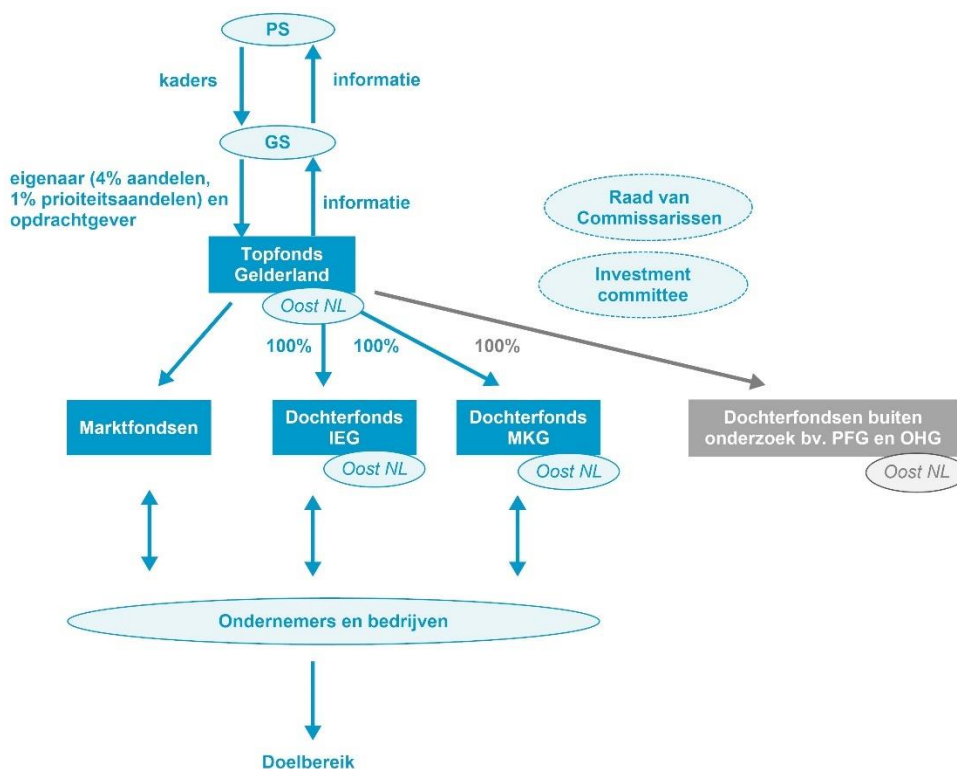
PS

kaders

informatie

GS

eigenaar (4% aandelen, 1% prioiteitsaandelen) en opdrachtgever

informatie

Raad van Commissarissen

Investment committee

Topfonds Gelderland

Oost NL

100%

100%

100%

Marktfondsen

Dochterfonds IEG

Oost NL

Dochterfonds MKG

Oost NL

Dochterfondsen buiten onderzoek bv. PFG en OHG

Oost NL

Ondernemers en bedrijven

Doelbereik